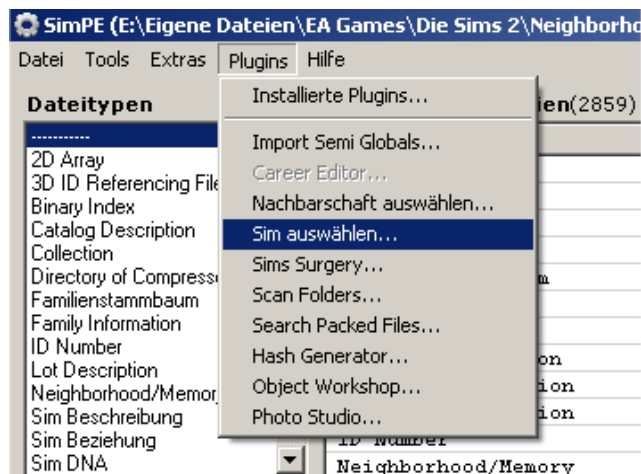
SimPE (E:\Eigene Dateien\EA Games\Die Sims 2\Neighborho

Datei Tools Extras Plugins Hilfe

Dateitypen

-----------
2D Array
3D ID Referencing File
Binary Index
Catalog Description
Collection
Directory of Compress
Familienstammbaum
Family Information
ID Number
Lot Description
Neighborhood/Memor
Sim Beschreibung
Sim Beziehung
Sim DNA

ien(2859)

m
ion
ion
ion
ID Number
Neighborhood/Memory

Installierte Plugins...
Import Semi Globals...
Career Editor...
Nachbarschaft auswählen...
Sim auswählen...
Sims Surgery...
Scan Folders...
Search Packed Files...
Hash Generator...
Object Workshop...
Photo Studio...